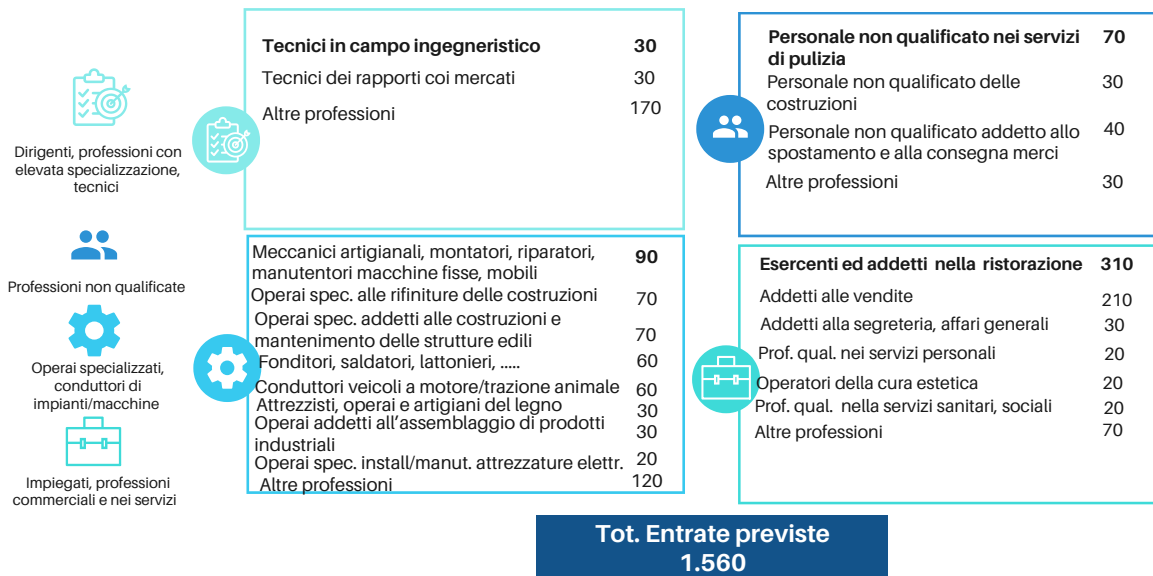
Dirigenti, professioni con elevata specializzazione, tecnici

Professioni non qualificate

Operai specializzati, conduttori di impianti/macchine

Impiegati, professioni commerciali e nei servizi

| | |
|---|---|
| **Tecnici in campo ingegneristico** | **30** |
| Tecnici dei rapporti coi mercati | 30 |
| Altre professioni | 170 |

| | |
|---|---|
| **Personale non qualificato nei servizi di pulizia** | **70** |
| Personale non qualificato delle costruzioni | 30 |
| Personale non qualificato addetto allo spostamento e alla consegna merci | 40 |
| Altre professioni | 30 |

| | |
|---|---|
| Meccanici artigianali, montatori, riparatori, manutentori macchine fisse, mobili | **90** |
| Operai spec. alle rifiniture delle costruzioni | 70 |
| Operai spec. addetti alle costruzioni e mantenimento delle strutture edili | 70 |
| Fonditori, saldatori, lattonieri, ..... | 60 |
| Conduttori veicoli a motore/trazione animale | 60 |
| Attrezzisti, operai e artigiani del legno | 30 |
| Operai addetti all'assemblaggio di prodotti industriali | 30 |
| Operai spec. install/manut. attrezzature elettr. | 20 |
| Altre professioni | 120 |

| | |
|---|---|
| **Esercenti ed addetti nella ristorazione** | **310** |
| Addetti alle vendite | 210 |
| Addetti alla segreteria, affari generali | 30 |
| Prof. qual. nei servizi personali | 20 |
| Operatori della cura estetica | 20 |
| Prof. qual. nella servizi sanitari, sociali | 20 |
| Altre professioni | 70 |

**Tot. Entrate previste 1.560**